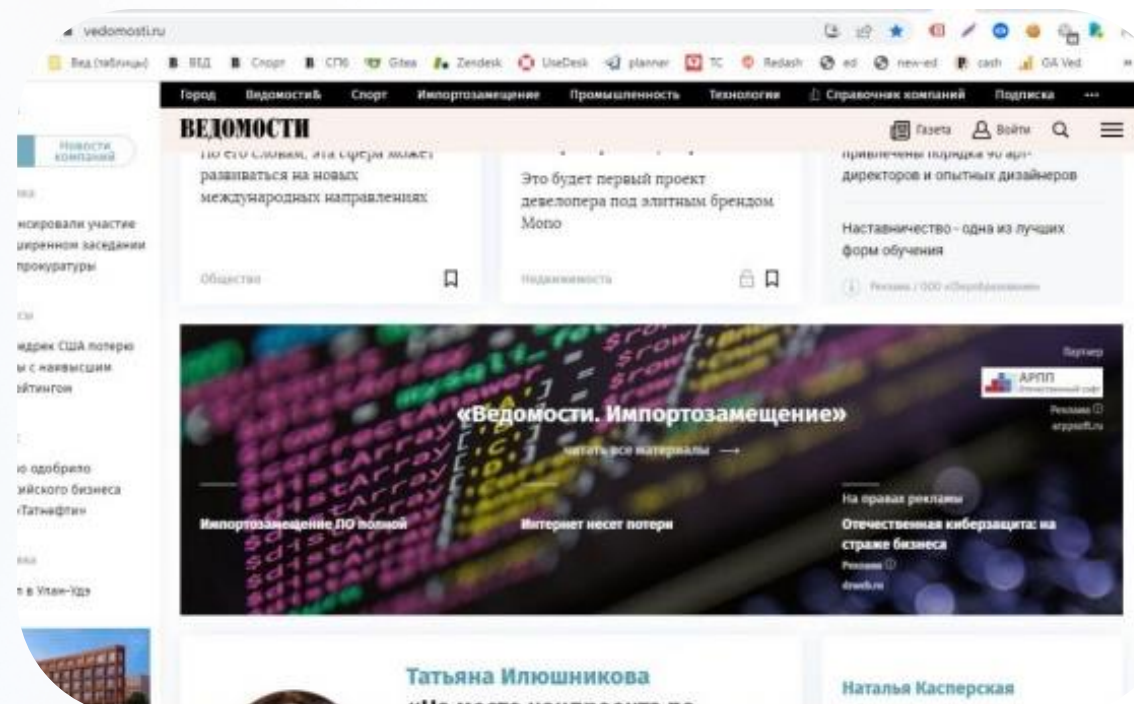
vedomosti.ru

Вед (таблицы) ВЕД Спорт СПб Gitea Zendesk UseDesk planner TC Redash ed new-ed cash GA Ved

Город Ведомости& Спорт Импортозамещение Промышленность Технологии Справочник компаний Подписка ···

ВЕДОМОСТИ

Газета Войти

Новости компаний

нсировали участие ширенном заседании прокуратуры

ндекс США потерю ы с наивысшим йтингом

о одобрило йского бизнеса Татнефти»

в Улан-Удэ

По его словам, эта сфера может развиваться на новых международных направлениях

Общество

Это будет первый проект девелопера под элитным брендом Mono

Недвижимость

привлечены порядка 90 арт-директоров и опытных дизайнеров

Наставничество - одна из лучших форм обучения

Реклама / ООО «Сберобразование»

Партнер

АРПП

Реклама
arppsoft.ru

«Ведомости. Импортозамещение»

Читать все материалы →

Импортозамещение ПО полной

Интернет несет потери

На правах рекламы

Отечественная киберзащита: на страже бизнеса

Реклама
drweb.ru

Татьяна Илюшникова

Наталья Касперская